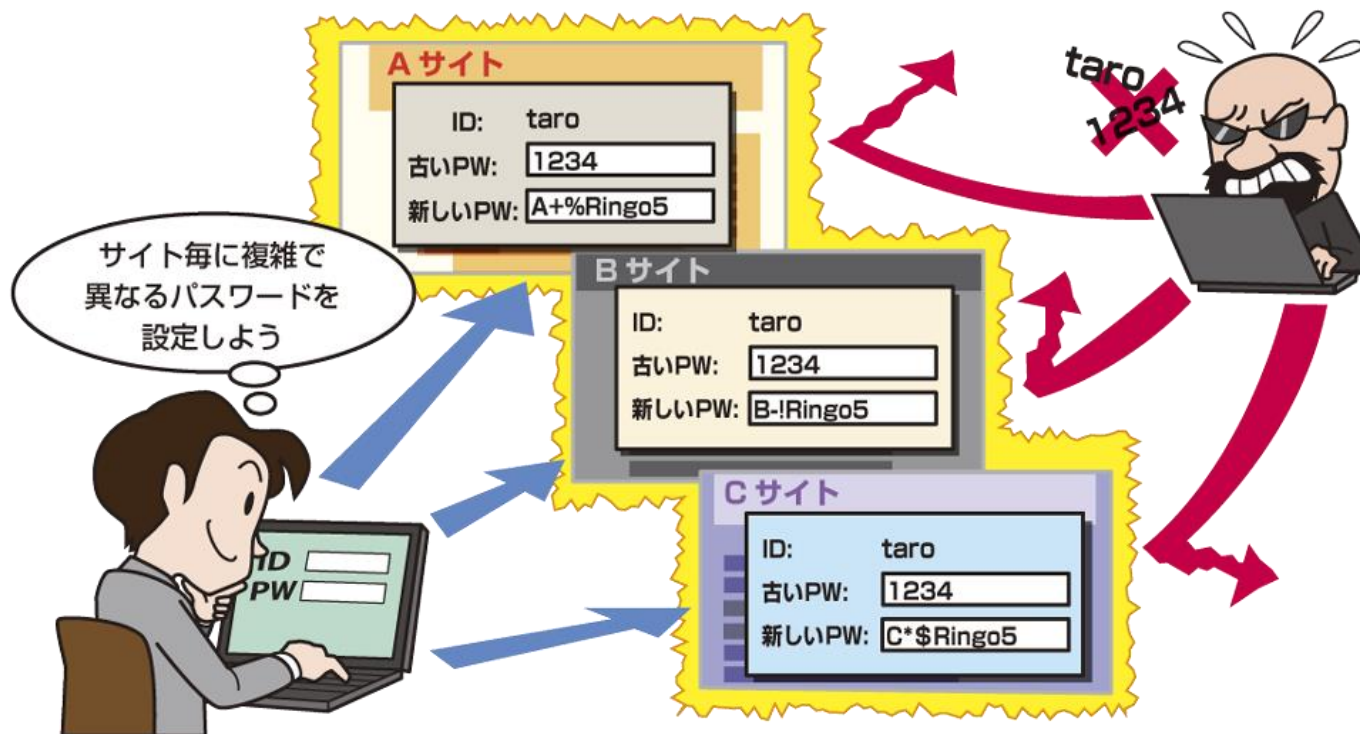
A サイト
ID: taro
古いPW: 1234
新しいPW: A+%Ringo5

taro
1234

サイト毎に複雑で異なるパスワードを設定しよう

B サイト
ID: taro
古いPW: 1234
新しいPW: B-!Ringo5

C サイト
ID: taro
古いPW: 1234
新しいPW: C*$Ringo5

ID
PW